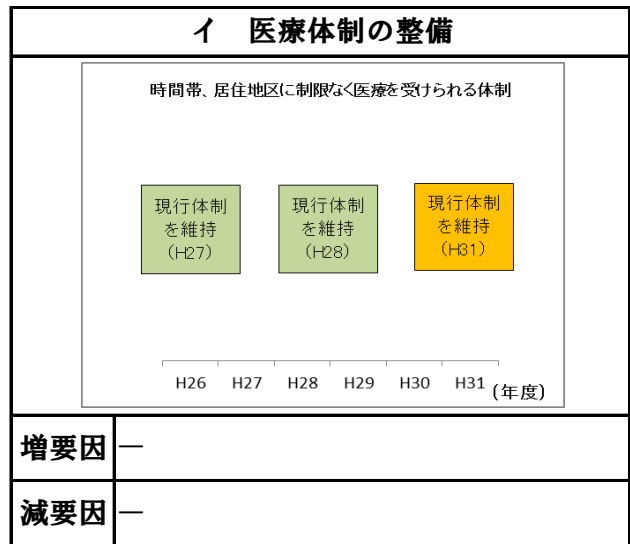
イ　医療体制の整備

時間帯、居住地区に制限なく医療を受けられる体制

現行体制を維持（H27）

現行体制を維持（H28）

現行体制を維持（H31）

H26　H27　H28　H29　H30　H31　(年度)

| 増要因 | ― |
|---|---|
| 減要因 | ― |